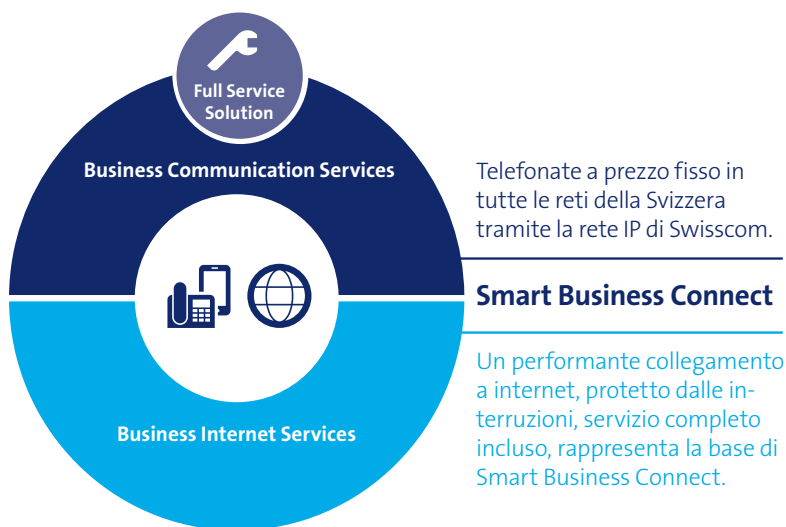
Full Service Solution

Business Communication Services

Business Internet Services

Telefonate a prezzo fisso in tutte le reti della Svizzera tramite la rete IP di Swisscom.

Smart Business Connect

Un performante collegamento a internet, protetto dalle interruzioni, servizio completo incluso, rappresenta la base di Smart Business Connect.